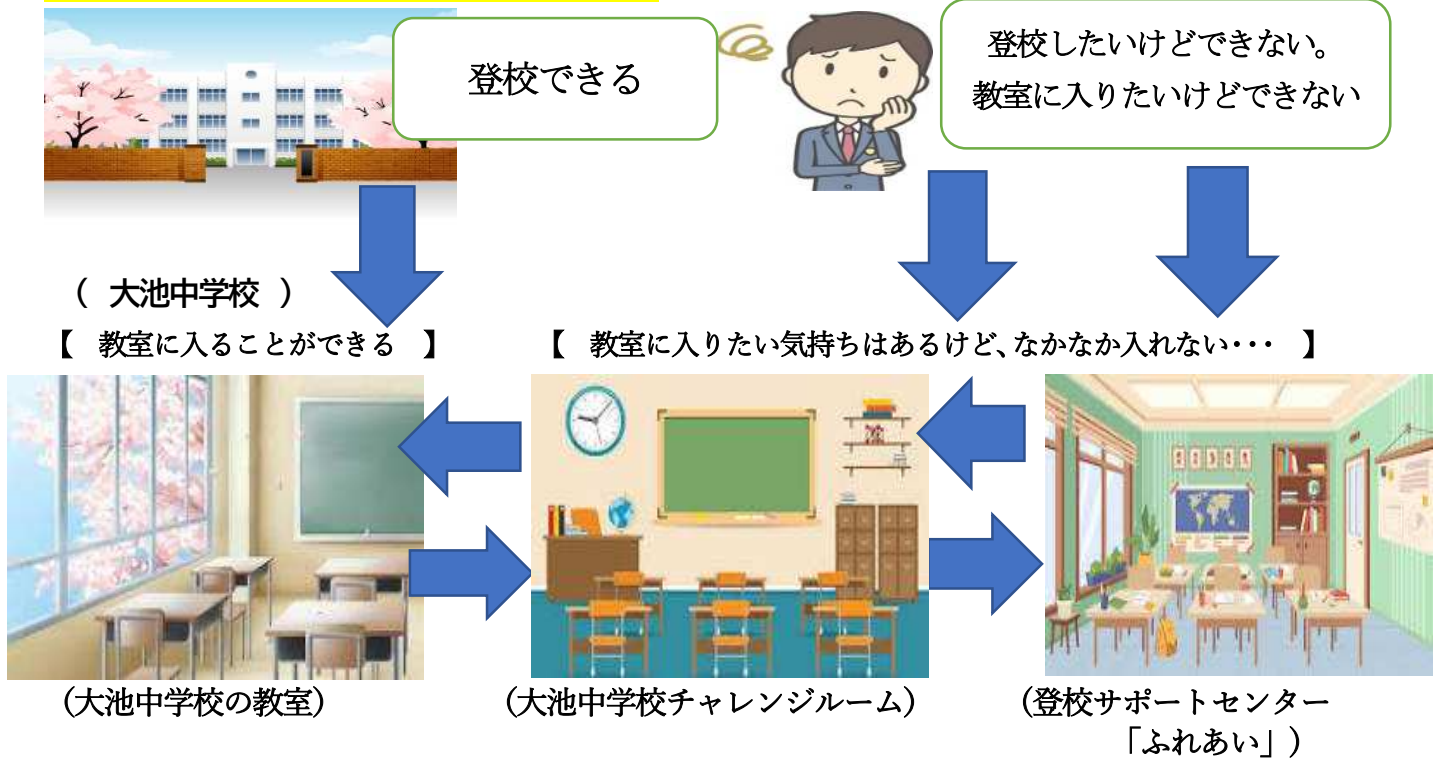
登校できる

登校したいけどできない。
教室に入りたいけどできない

（ 大池中学校 ）
【 教室に入ることができる 】

【 教室に入りたい気持ちはあるけど、なかなか入れない・・・ 】

（大池中学校の教室）

（大池中学校チャレンジルーム）

（登校サポートセンター
「ふれあい」）